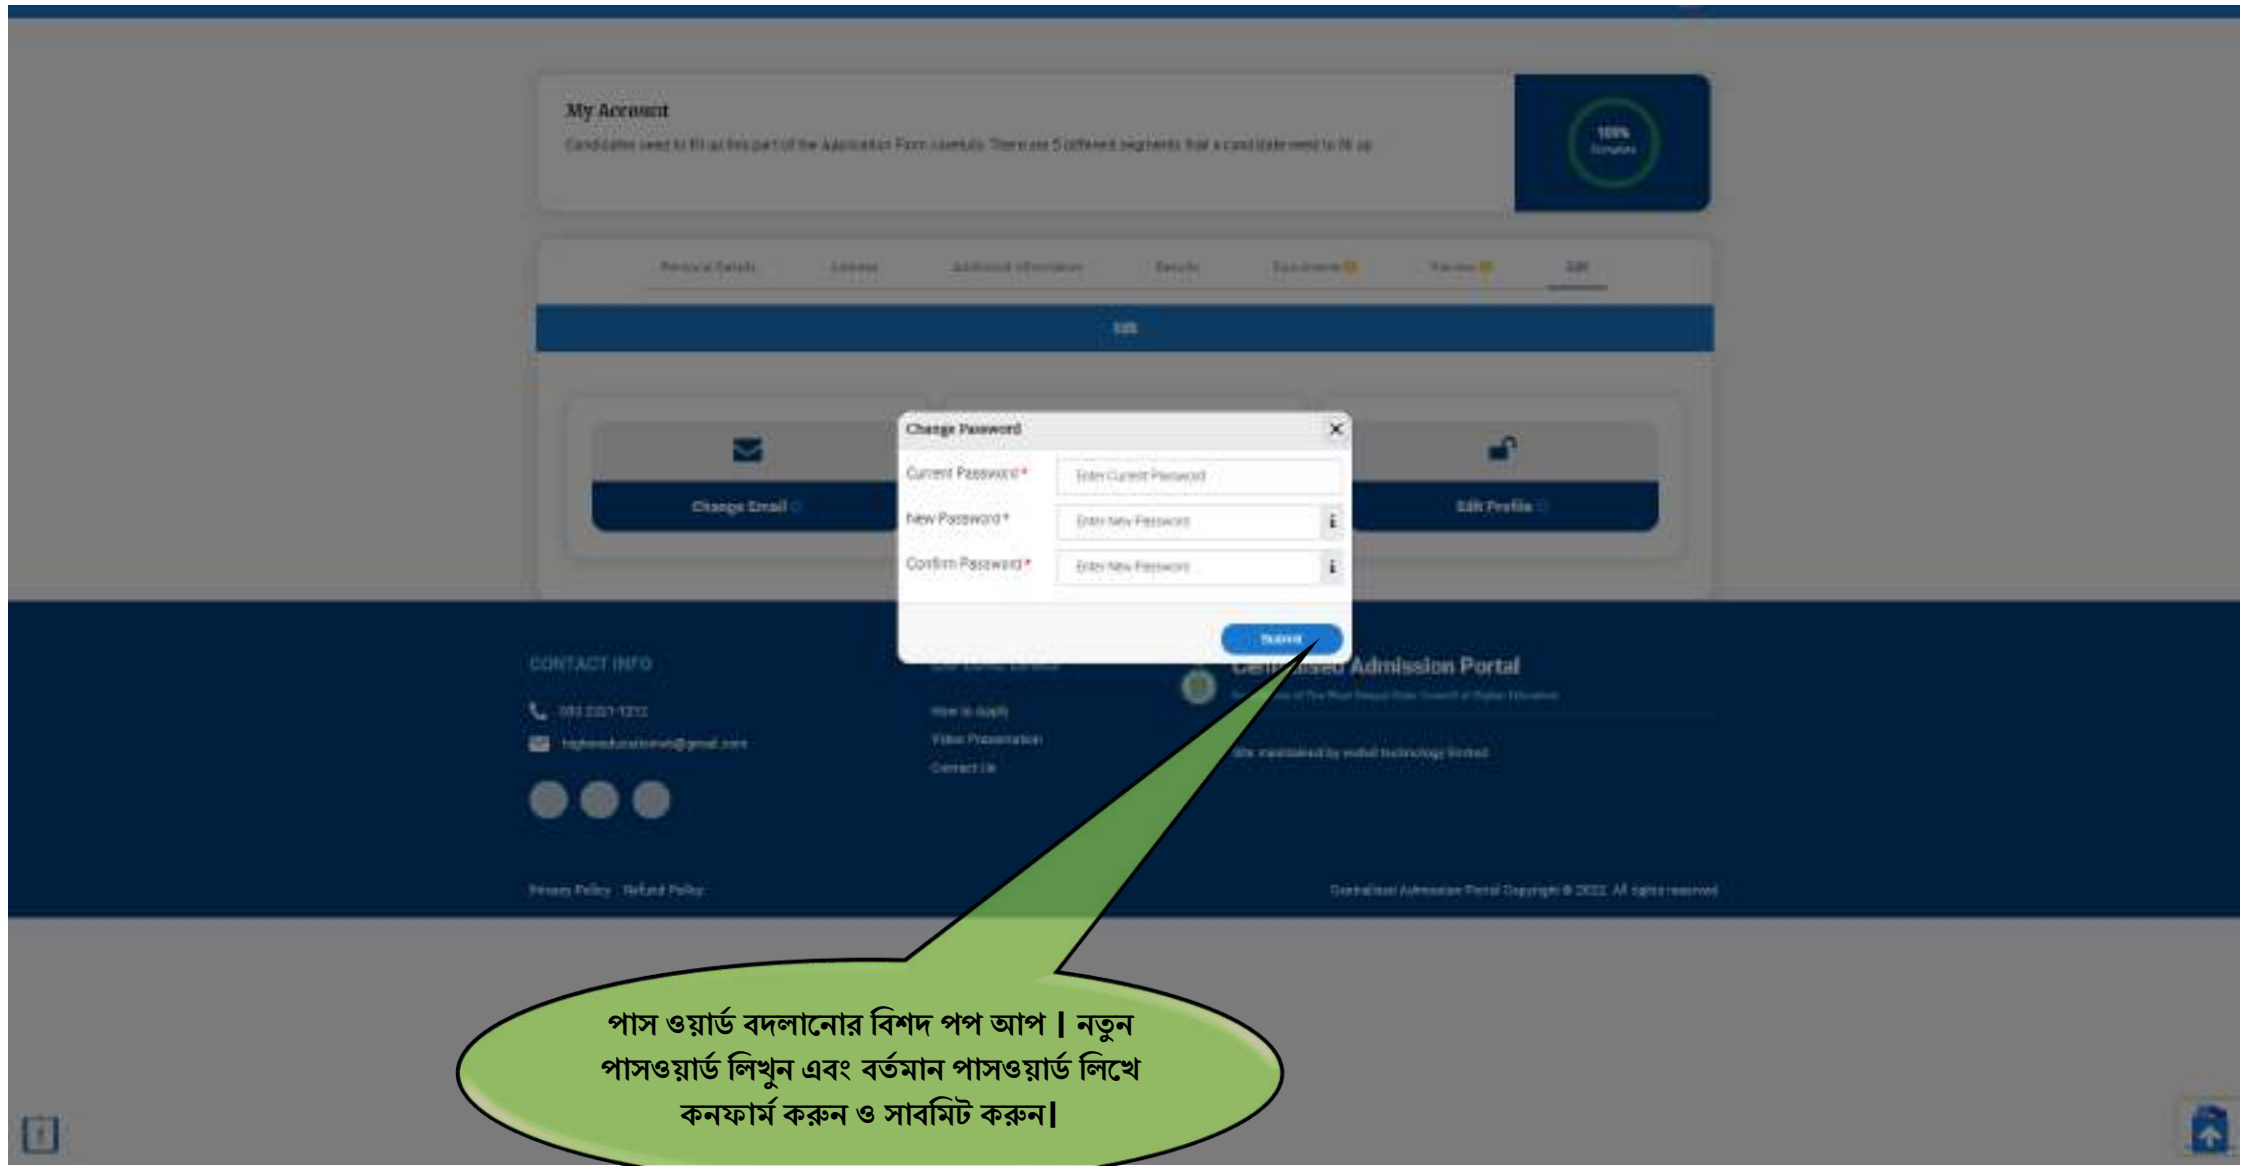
My Account

Candidates need to fill up this part of the Application Form carefully. There are 5 different segments that a candidate need to fill up.

100%
Complete

Personal Details
Address
Additional Information
Results
Documents
Preview
Edit

Edit

Change Email

Edit Profile

Change Password

Current Password *
Enter Current Password

New Password *
Enter New Password

Confirm Password *
Enter New Password

Submit

CONTACT INFO

033 2321-1212

highereducationwb@gmail.com

How to Apply
Video Presentation
Contact Us

Centralised Admission Portal

Site maintained by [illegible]

Privacy Policy | Refund Policy

Centralised Admission Portal Copyright © 2022. All rights reserved.

পাস ওয়ার্ড বদলানোর বিশদ পপ আপ। নতুন পাসওয়ার্ড লিখুন এবং বর্তমান পাসওয়ার্ড লিখে কনফার্ম করুন ও সাবমিট করুন।